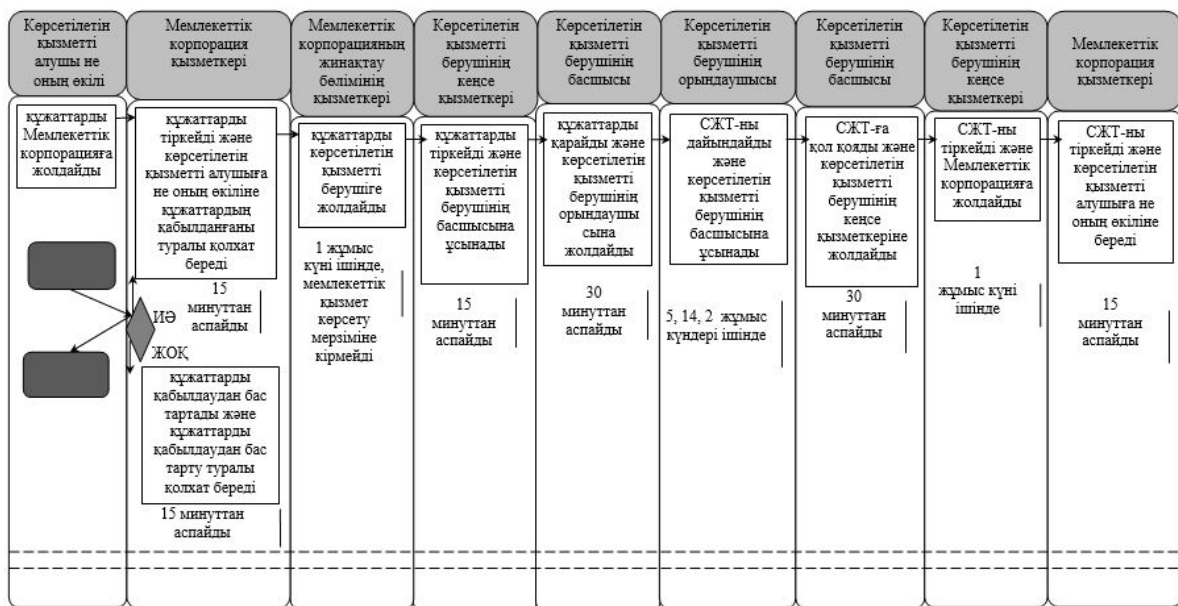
Көрсетілетін қызметті алушы не оның өкілі

Мемлекеттік корпорация қызметкері

Мемлекеттік корпорацияның жинақтау бөлімінің қызметкері

Көрсетілетін қызметті берушінің кеңсе қызметкері

Көрсетілетін қызметті берушінің басшысы

Көрсетілетін қызметті берушінің орындаушысы

Көрсетілетін қызметті берушінің басшысы

Көрсетілетін қызметті берушінің кеңсе қызметкері

Мемлекеттік корпорация қызметкері

құжаттарды Мемлекеттік корпорацияға жолдайды

құжаттарды тіркейді және көрсетілетін қызметті алушыға не оның өкіліне құжаттардың қабылданғаны туралы қолхат береді

15 минуттан аспайды

ИӘ

ЖОҚ

құжаттарды қабылдаудан бас тартады және құжаттарды қабылдаудан бас тарту туралы қолхат береді

15 минуттан аспайды

құжаттарды көрсетілетін қызметті берушіге жолдайды

1 жұмыс күні ішінде, мемлекеттік қызмет көрсету мерзіміне кірмейді

құжаттарды тіркейді және көрсетілетін қызметті берушінің басшысына ұсынады

15 минуттан аспайды

құжаттарды қарайды және көрсетілетін қызметті берушінің орындаушысына жолдайды

30 минуттан аспайды

СЖТ-ны дайындайды және көрсетілетін қызметті берушінің басшысына ұсынады

5, 14, 2 жұмыс күндері ішінде

СЖТ-ға қол қояды және көрсетілетін қызметті берушінің кеңсе қызметкеріне жолдайды

30 минуттан аспайды

СЖТ-ны тіркейді және Мемлекеттік корпорацияға жолдайды

1 жұмыс күні ішінде

СЖТ-ны тіркейді және көрсетілетін қызметті алушыға не оның өкіліне береді

15 минуттан аспайды